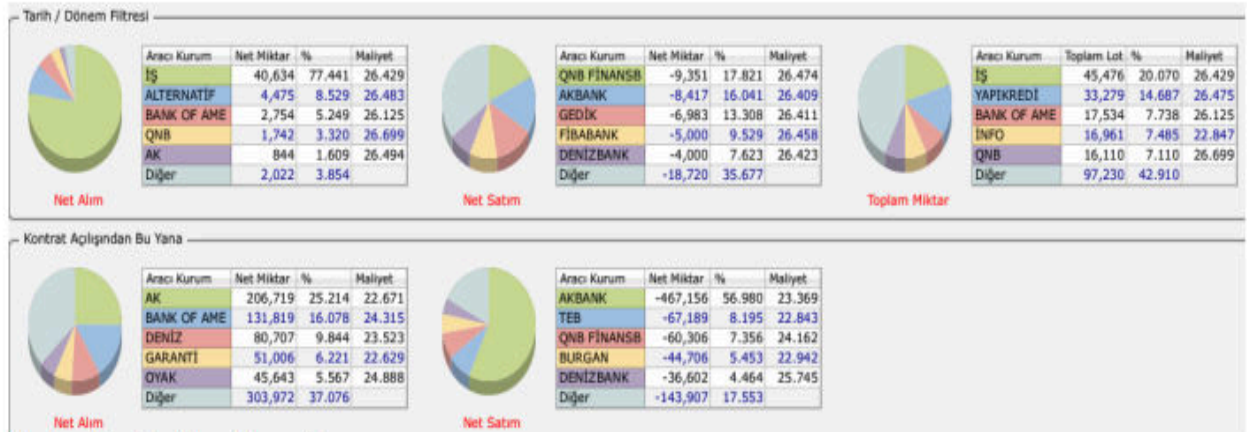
Tarih / Dönem Filtresi

| Aracı Kurum | Net Miktar | % | Maliyet |
|---|---|---|---|
| İŞ | 40,634 | 77.441 | 26.429 |
| ALTERNATİF | 4,475 | 8.529 | 26.483 |
| BANK OF AME | 2,754 | 5.249 | 26.125 |
| QNB | 1,742 | 3.320 | 26.699 |
| AK | 844 | 1.609 | 26.494 |
| Diğer | 2,022 | 3.854 | |

Net Alım

| Aracı Kurum | Net Miktar | % | Maliyet |
|---|---|---|---|
| QNB FİNANSB | -9,351 | 17.821 | 26.474 |
| AKBANK | -8,417 | 16.041 | 26.409 |
| GEDİK | -6,983 | 13.308 | 26.411 |
| FİBABANK | -5,000 | 9.529 | 26.458 |
| DENİZBANK | -4,000 | 7.623 | 26.423 |
| Diğer | -18,720 | 35.677 | |

Net Satım

| Aracı Kurum | Toplam Lot | % | Maliyet |
|---|---|---|---|
| İŞ | 45,476 | 20.070 | 26.429 |
| YAPIKREDİ | 33,279 | 14.687 | 26.475 |
| BANK OF AME | 17,534 | 7.738 | 26.125 |
| İNFO | 16,961 | 7.485 | 22.847 |
| QNB | 16,110 | 7.110 | 26.699 |
| Diğer | 97,230 | 42.910 | |

Toplam Miktar

Kontrat Açılışından Bu Yana

| Aracı Kurum | Net Miktar | % | Maliyet |
|---|---|---|---|
| AK | 206,719 | 25.214 | 22.671 |
| BANK OF AME | 131,819 | 16.078 | 24.315 |
| DENİZ | 80,707 | 9.844 | 23.523 |
| GARANTİ | 51,006 | 6.221 | 22.629 |
| OYAK | 45,643 | 5.567 | 24.888 |
| Diğer | 303,972 | 37.076 | |

Net Alım

| Aracı Kurum | Net Miktar | % | Maliyet |
|---|---|---|---|
| AKBANK | -467,156 | 56.980 | 23.369 |
| TEB | -67,189 | 8.195 | 22.843 |
| QNB FİNANSB | -60,306 | 7.356 | 24.162 |
| BURGAN | -44,706 | 5.453 | 22.942 |
| DENİZBANK | -36,602 | 4.464 | 25.745 |
| Diğer | -143,907 | 17.553 | |

Net Satım